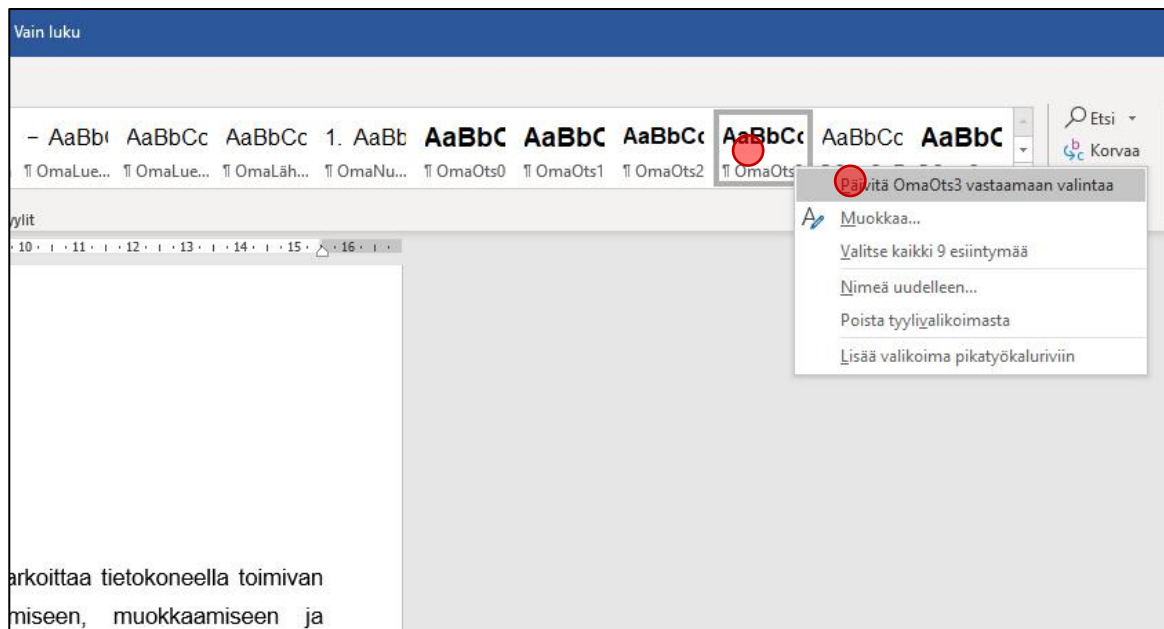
Vain luku

– AaBb( AaBbCc AaBbCc 1. AaBb AaBbC AaBbC AaBbCc AaBbCc AaBbCc AaBbC

¶ OmaLue... ¶ OmaLue... ¶ OmaLäh... ¶ OmaNu... ¶ OmaOts0 ¶ OmaOts1 ¶ OmaOts2 ¶ OmaOts

Etsi
Korvaa

Päivitä OmaOts3 vastaamaan valintaa
Muokkaa...
Valitse kaikki 9 esiintymää
Nimeä uudelleen...
Poista tyylivalikoimasta
Lisää valikoima pikatyökaluriviin

yylit

· 10 · · · 11 · · · 12 · · · 13 · · · 14 · · · 15 · · 16 · · ·

arkoittaa tietokoneella toimivan
miseen, muokkaamiseen ja